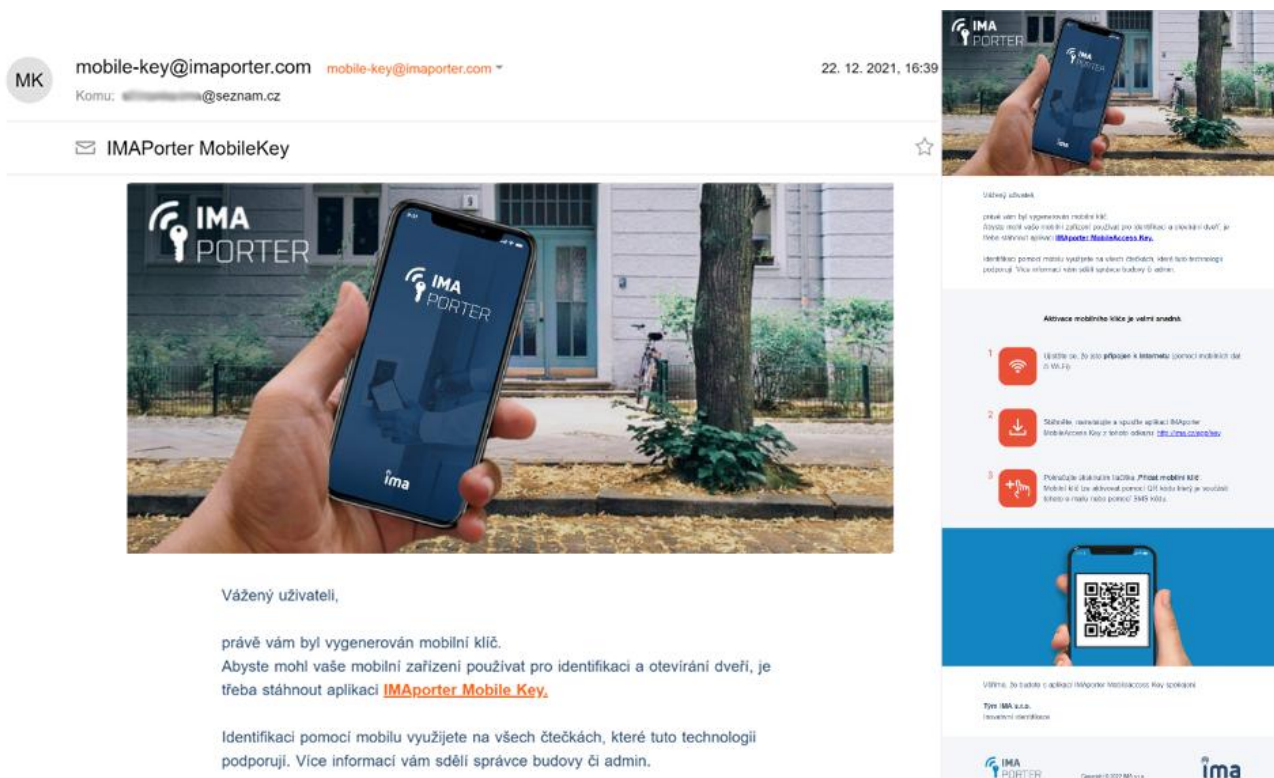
MK mobile-key@imaporter.com mobile-key@imaporter.com

Komu: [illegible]@seznam.cz

22. 12. 2021, 16:39

IMAPorter MobileKey

IMA PORTER

IMA PORTER

ima

Vážený uživateli,

právě vám byl vygenerován mobilní klíč.
Abyste mohl vaše mobilní zařízení používat pro identifikaci a otevírání dveří, je třeba stáhnout aplikaci IMAporter Mobile Key.

Identifikaci pomocí mobilu využijete na všech čtečkách, které tuto technologii podporují. Více informací vám sdělí správce budovy či admin.

IMA PORTER

IMA PORTER

ima

Vážený uživateli,

právě vám byl vygenerován mobilní klíč.
Abyste mohl vaše mobilní zařízení používat pro identifikaci a otevírání dveří, je třeba stáhnout aplikaci IMAporter MobileAccess Key.

Identifikaci pomocí mobilu využijete na všech čtečkách, které tuto technologii podporují. Více informací vám sdělí správce budovy či admin.

Aktivace mobilního klíče je velmi snadná.

1 Ujistěte se, že jste připojeni k internetu pomocí mobilních dat či Wi-Fi.

2 Stáhněte, nainstalujte a spusťte aplikaci IMAporter MobileAccess Key z tohoto odkazu: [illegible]

3 Potvrďte stisknutím tlačítka „Přidat mobilní klíč". Mobilní klíč lze aktivovat pomocí QR kódu který je součástí tohoto e-mailu nebo pomocí SMS kódu.

Věříme, že budete s aplikací IMAporter MobileAccess Key spokojeni.

Tým IMA s.r.o.
Inovativní identifikace

IMA PORTER

Copyright © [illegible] IMA s.r.o.

ima